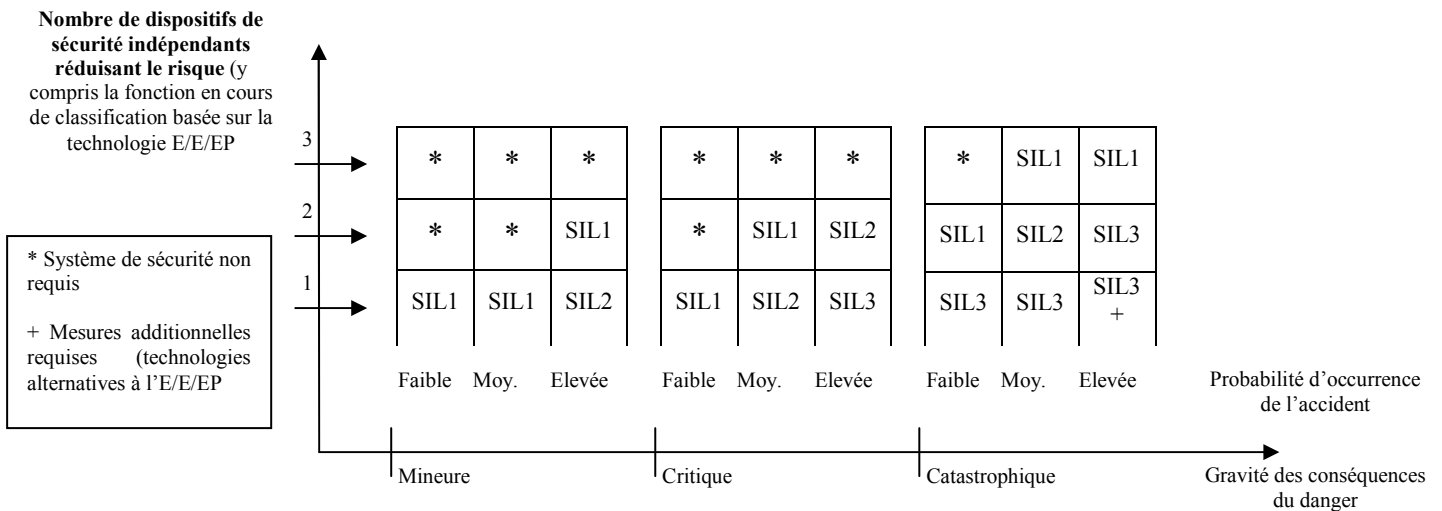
**Nombre de dispositifs de sécurité indépendants réduisant le risque** (y compris la fonction en cours de classification basée sur la technologie E/E/EP

3
2
1

* Système de sécurité non requis

+ Mesures additionnelles requises (technologies alternatives à l'E/E/EP

| * | * | * |
|---|---|---|
| * | * | SIL1 |
| SIL1 | SIL1 | SIL2 |

| * | * | * |
|---|---|---|
| * | SIL1 | SIL2 |
| SIL1 | SIL2 | SIL3 |

| * | SIL1 | SIL1 |
|---|---|---|
| SIL1 | SIL2 | SIL3 |
| SIL3 | SIL3 | SIL3 + |

Faible Moy. Elevée Faible Moy. Elevée Faible Moy. Elevée

Probabilité d'occurrence de l'accident

Mineure Critique Catastrophique

Gravité des conséquences du danger